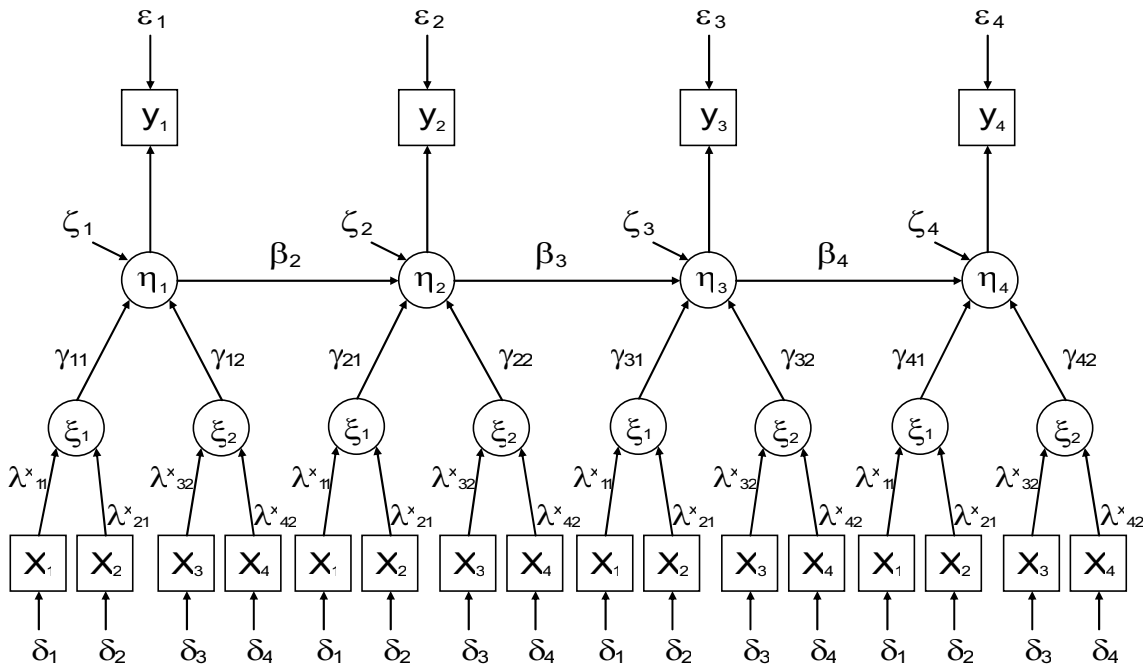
$\varepsilon_1$ $\varepsilon_2$ $\varepsilon_3$ $\varepsilon_4$

$y_1$ $y_2$ $y_3$ $y_4$

$\zeta_1$ $\zeta_2$ $\zeta_3$ $\zeta_4$

$\eta_1$ $\beta_2$ $\eta_2$ $\beta_3$ $\eta_3$ $\beta_4$ $\eta_4$

$\gamma_{11}$ $\gamma_{12}$ $\gamma_{21}$ $\gamma_{22}$ $\gamma_{31}$ $\gamma_{32}$ $\gamma_{41}$ $\gamma_{42}$

$\xi_1$ $\xi_2$ $\xi_1$ $\xi_2$ $\xi_1$ $\xi_2$ $\xi_1$ $\xi_2$

$\lambda^x_{11}$ $\lambda^x_{21}$ $\lambda^x_{32}$ $\lambda^x_{42}$ $\lambda^x_{11}$ $\lambda^x_{21}$ $\lambda^x_{32}$ $\lambda^x_{42}$ $\lambda^x_{11}$ $\lambda^x_{21}$ $\lambda^x_{32}$ $\lambda^x_{42}$ $\lambda^x_{11}$ $\lambda^x_{21}$ $\lambda^x_{32}$ $\lambda^x_{42}$

$X_1$ $X_2$ $X_3$ $X_4$ $X_1$ $X_2$ $X_3$ $X_4$ $X_1$ $X_2$ $X_3$ $X_4$ $X_1$ $X_2$ $X_3$ $X_4$

$\delta_1$ $\delta_2$ $\delta_3$ $\delta_4$ $\delta_1$ $\delta_2$ $\delta_3$ $\delta_4$ $\delta_1$ $\delta_2$ $\delta_3$ $\delta_4$ $\delta_1$ $\delta_2$ $\delta_3$ $\delta_4$